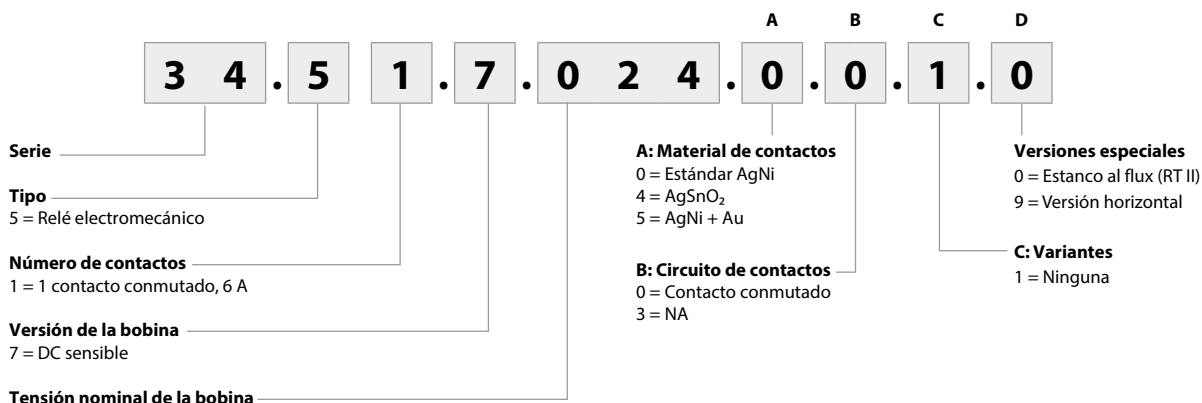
A B C D

3 4 . 5 1 . 7 . 0 2 4 . 0 . 0 . 1 . 0

Serie

Tipo
5 = Relé electromecánico

Número de contactos
1 = 1 contacto conmutado, 6 A

Versión de la bobina
7 = DC sensible

Tensión nominal de la bobina

A: Material de contactos
0 = Estándar AgNi
4 = $AgSnO_2$
5 = AgNi + Au

B: Circuito de contactos
0 = Contacto conmutado
3 = NA

Versiones especiales
0 = Estanco al flux (RT II)
9 = Versión horizontal

C: Variantes
1 = Ninguna